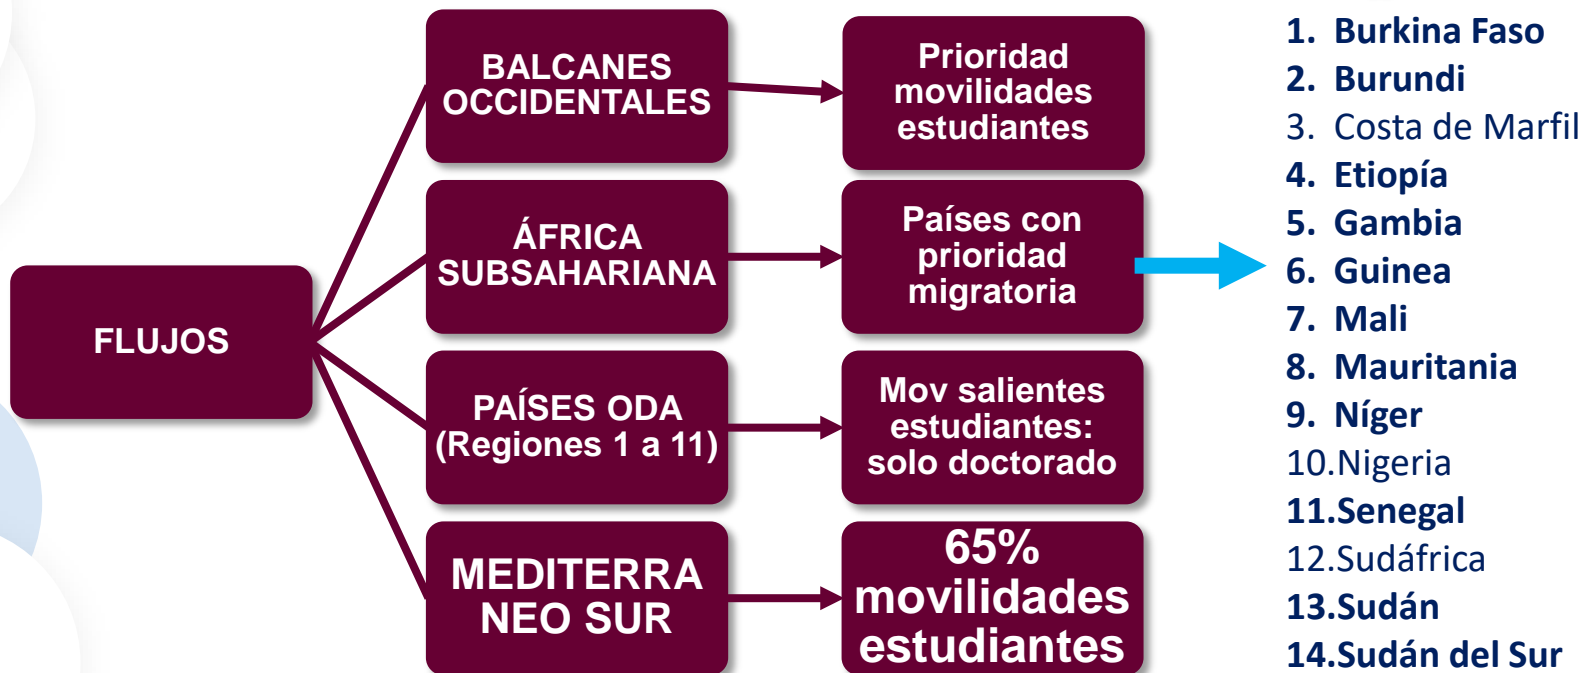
FLUJOS

BALCANES OCCIDENTALES

Prioridad movilidades estudiantes

ÁFRICA SUBSAHARIANA

Países con prioridad migratoria

PAÍSES ODA (Regiones 1 a 11)

Mov salientes estudiantes: solo doctorado

MEDITERRANEO SUR

65% movilidades estudiantes

1. Burkina Faso
2. Burundi
3. Costa de Marfil
4. Etiopía
5. Gambia
6. Guinea
7. Mali
8. Mauritania
9. Níger
10.Nigeria
11.Senegal
12.Sudáfrica
13.Sudán
14.Sudán del Sur